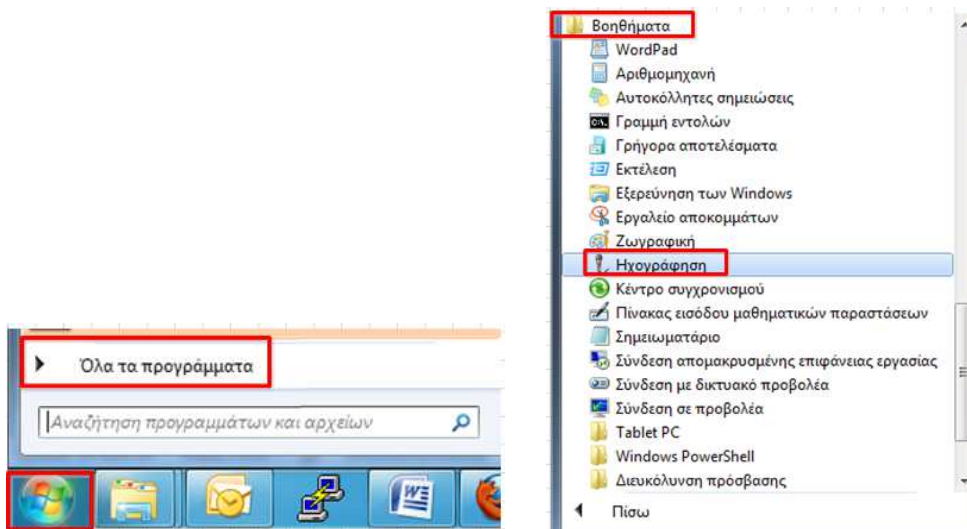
Όλα τα προγράμματα

Αναζήτηση προγραμμάτων και αρχείων

Βοηθήματα
WordPad
Αριθμομηχανή
Αυτοκόλλητες σημειώσεις
Γραμμή εντολών
Γρήγορα αποτελέσματα
Εκτέλεση
Εξερεύνηση των Windows
Εργαλείο αποκομμάτων
Ζωγραφική
Ηχογράφηση
Κέντρο συγχρονισμού
Πίνακας εισόδου μαθηματικών παραστάσεων
Σημειωματάριο
Σύνδεση απομακρυσμένης επιφάνειας εργασίας
Σύνδεση με δικτυακό προβολέα
Σύνδεση σε προβολέα
Tablet PC
Windows PowerShell
Διευκόλυνση πρόσβασης
Πίσω